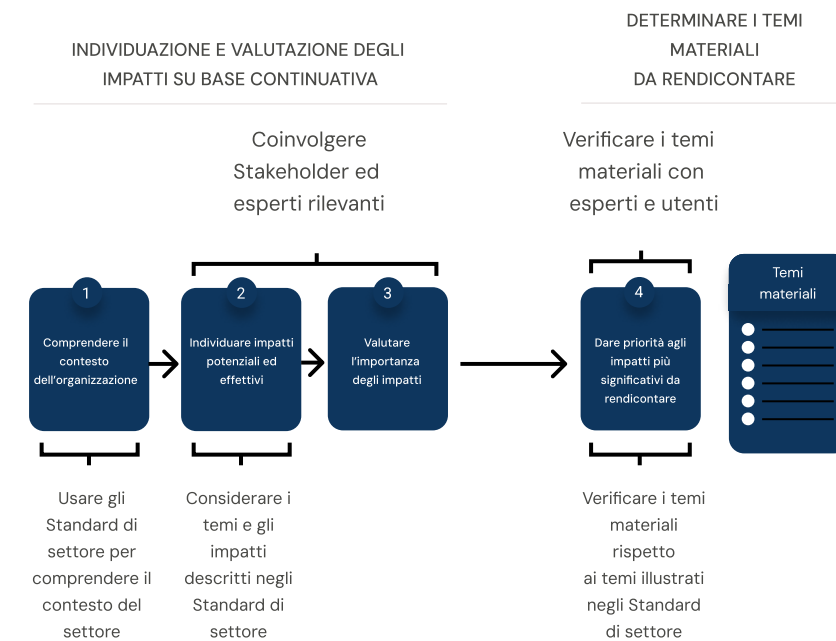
INDIVIDUAZIONE E VALUTAZIONE DEGLI IMPATTI SU BASE CONTINUATIVA

DETERMINARE I TEMI MATERIALI DA RENDICONTARE

Coinvolgere Stakeholder ed esperti rilevanti

Verificare i temi materiali con esperti e utenti

1
Comprendere il contesto dell'organizzazione

2
Individuare impatti potenziali ed effettivi

3
Valutare l'importanza degli impatti

4
Dare priorità agli impatti più significativi da rendicontare

Temi materiali

Usare gli Standard di settore per comprendere il contesto del settore

Considerare i temi e gli impatti descritti negli Standard di settore

Verificare i temi materiali rispetto ai temi illustrati negli Standard di settore